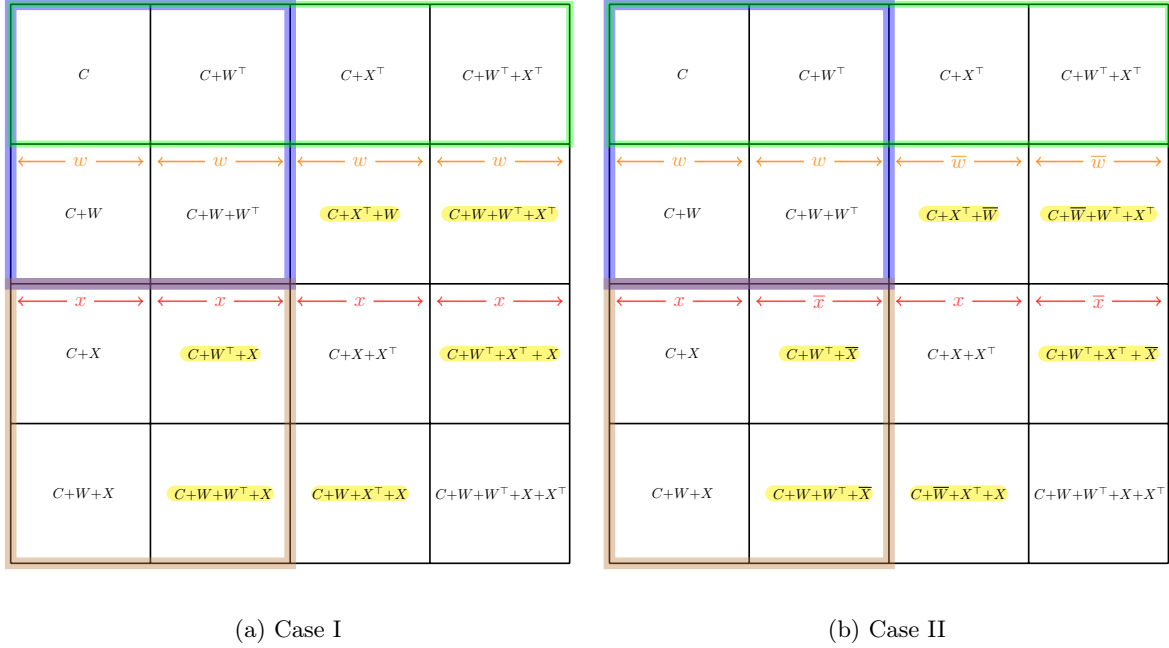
| $C$ | $C+W^\top$ | $C+X^\top$ | $C+W^\top+X^\top$ |
|---|---|---|---|
| $\longleftarrow w \longrightarrow$ $C+W$ | $\longleftarrow w \longrightarrow$ $C+W+W^\top$ | $\longleftarrow w \longrightarrow$ $C+X^\top+W$ | $\longleftarrow w \longrightarrow$ $C+W+W^\top+X^\top$ |
| $\longleftarrow x \longrightarrow$ $C+X$ | $\longleftarrow x \longrightarrow$ $C+W^\top+X$ | $\longleftarrow x \longrightarrow$ $C+X+X^\top$ | $\longleftarrow x \longrightarrow$ $C+W^\top+X^\top+X$ |
| $C+W+X$ | $C+W+W^\top+X$ | $C+W+X^\top+X$ | $C+W+W^\top+X+X^\top$ |

(a) Case I

| $C$ | $C+W^\top$ | $C+X^\top$ | $C+W^\top+X^\top$ |
|---|---|---|---|
| $\longleftarrow w \longrightarrow$ $C+W$ | $\longleftarrow w \longrightarrow$ $C+W+W^\top$ | $\longleftarrow \overline{w} \longrightarrow$ $C+X^\top+\overline{W}$ | $\longleftarrow \overline{w} \longrightarrow$ $C+\overline{W}+W^\top+X^\top$ |
| $\longleftarrow x \longrightarrow$ $C+X$ | $\longleftarrow \overline{x} \longrightarrow$ $C+W^\top+\overline{X}$ | $\longleftarrow x \longrightarrow$ $C+X+X^\top$ | $\longleftarrow \overline{x} \longrightarrow$ $C+W^\top+X^\top+\overline{X}$ |
| $C+W+X$ | $C+W+W^\top+\overline{X}$ | $C+\overline{W}+X^\top+X$ | $C+W+W^\top+X+X^\top$ |

(b) Case II